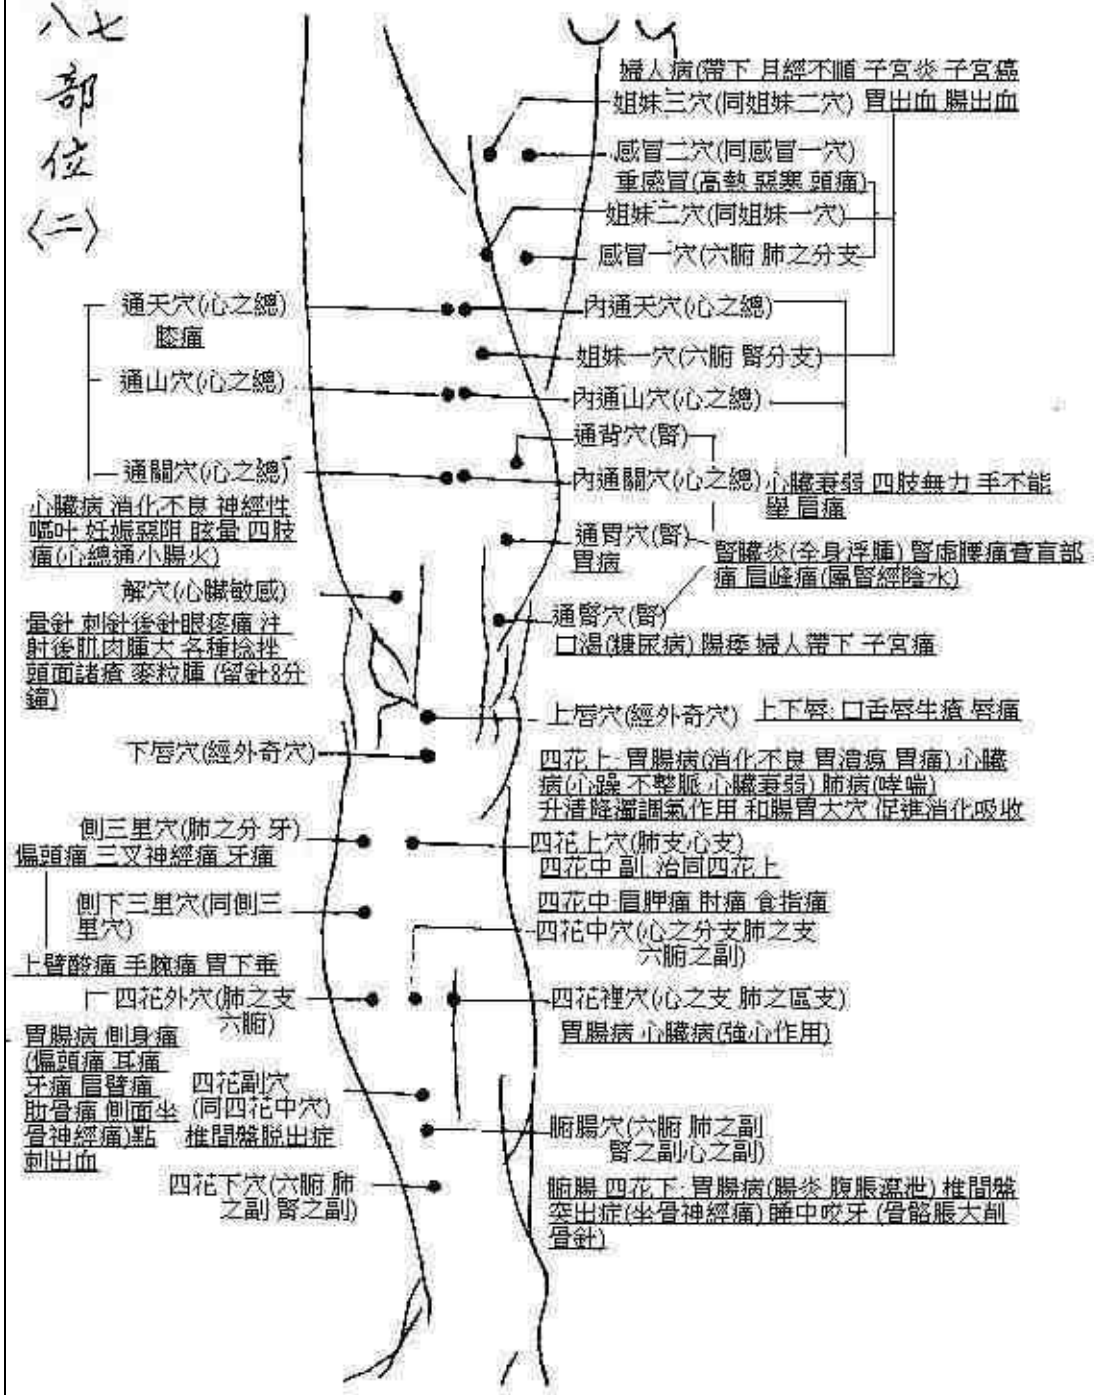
八七部位〈二〉

婦人病(帶下 月經不順 子宮炎 子宮癌
姐妹三穴(同姐妹二穴) 胃出血 腸出血
感冒二穴(同感冒一穴)
重感冒(高熱 惡寒 頭痛)
姐妹二穴(同姐妹一穴)
感冒一穴(六腑 肺之分支
通天穴(心之總)
膝痛
內通天穴(心之總)
姐妹一穴(六腑 腎分支)
通山穴(心之總)
內通山穴(心之總)
通背穴(腎)
通關穴(心之總)
內通關穴(心之總)
心臟衰弱 四肢無力 手不能舉 肩痛
心臟病 消化不良 神經性嘔吐 妊娠惡阻 眩暈 四肢痛(心總通小腸火)
通胃穴(腎)
胃病
腎臟炎(全身浮腫) 腎虛腰痛膏肓部痛 肩峰痛(屬腎經陰水)
解穴(心臟敏感)
暈針 刺針後針眼疼痛 注射後肌肉腫大 各種捻挫 頭面諸瘡 麥粒腫 (留針8分鐘)
通腎穴(腎)
口渴(糖尿病) 陽痿 婦人帶下 子宮痛
上唇穴(經外奇穴)
上下唇 口舌唇生瘡 唇痛
下唇穴(經外奇穴)
四花上 胃腸病(消化不良 胃潰瘍 胃痛) 心臟病(心躁 不整脈 心臟衰弱) 肺病(哮喘) 升清降濁調氣作用 和腸胃大穴 促進消化吸收
側三里穴(肺之分 牙)
偏頭痛 三叉神經痛 牙痛
四花上穴(肺支心支)
四花中 副 治同四花上
側下三里穴(同側三里穴)
四花中 肩胛痛 肘痛 食指痛
四花中穴(心之分支肺之支 六腑之副)
上臂酸痛 手腕痛 胃下垂
四花外穴(肺之支 六腑)
四花裡穴(心之支 肺之區支)
胃腸病 心臟病(強心作用)
胃腸病 側身痛 (偏頭痛 耳痛 牙痛 肩臂痛 肋骨痛 側面坐骨神經痛)點刺出血
四花副穴 (同四花中穴)
椎間盤脫出症
腑腸穴(六腑 肺之副 腎之副心之副)
四花下穴(六腑 肺之副 腎之副)
腑腸 四花下 胃腸病(腸炎 腹脹瀉泄) 椎間盤突出症(坐骨神經痛) 睡中咬牙 (骨骼脹大 削骨針)